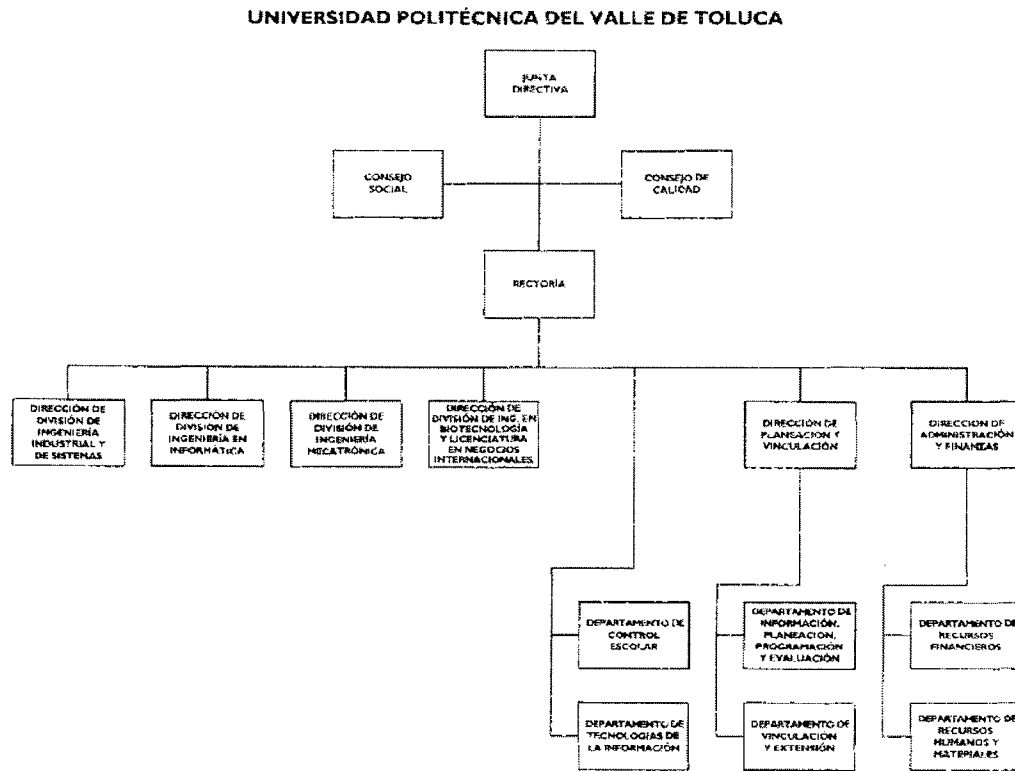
UNIVERSIDAD POLITÉCNICA DEL VALLE DE TOLUCA

JUNTA DIRECTIVA

CONSEJO SOCIAL

CONSEJO DE CALIDAD

RECTORÍA

DIRECCIÓN DE DIVISIÓN DE INGENIERÍA INDUSTRIAL Y DE SISTEMAS

DIRECCIÓN DE DIVISIÓN DE INGENIERÍA EN INFORMÁTICA

DIRECCIÓN DE DIVISIÓN DE INGENIERÍA MECATRÓNICA

DIRECCIÓN DE DIVISIÓN DE ING. EN BIOTECNOLOGÍA Y LICENCIATURA EN NEGOCIOS INTERNACIONALES

DIRECCIÓN DE PLANEACIÓN Y VINCULACIÓN

DIRECCIÓN DE ADMINISTRACIÓN Y FINANZAS

DEPARTAMENTO DE CONTROL ESCOLAR

DEPARTAMENTO DE TECNOLOGÍAS DE LA INFORMACIÓN

DEPARTAMENTO DE INFORMACIÓN, PLANEACIÓN, PROGRAMACIÓN Y EVALUACIÓN

DEPARTAMENTO DE VINCULACIÓN Y EXTENSIÓN

DEPARTAMENTO DE RECURSOS FINANCIEROS

DEPARTAMENTO DE RECURSOS HUMANOS Y MATERIALES